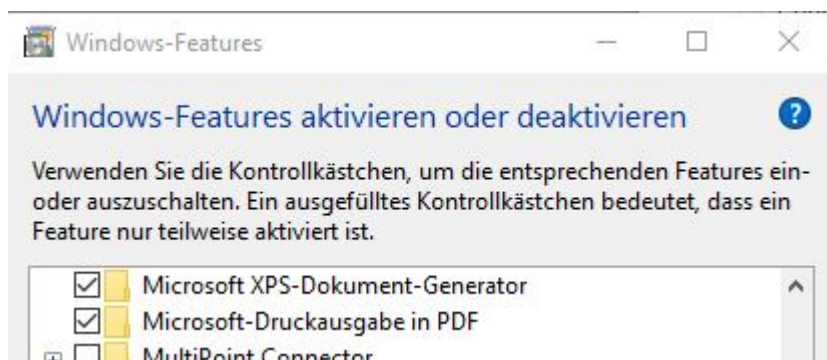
Windows-Features

Windows-Features aktivieren oder deaktivieren

Verwenden Sie die Kontrollkästchen, um die entsprechenden Features ein- oder auszuschalten. Ein ausgefülltes Kontrollkästchen bedeutet, dass ein Feature nur teilweise aktiviert ist.

Microsoft XPS-Dokument-Generator
Microsoft-Druckausgabe in PDF
MultiPoint Connector